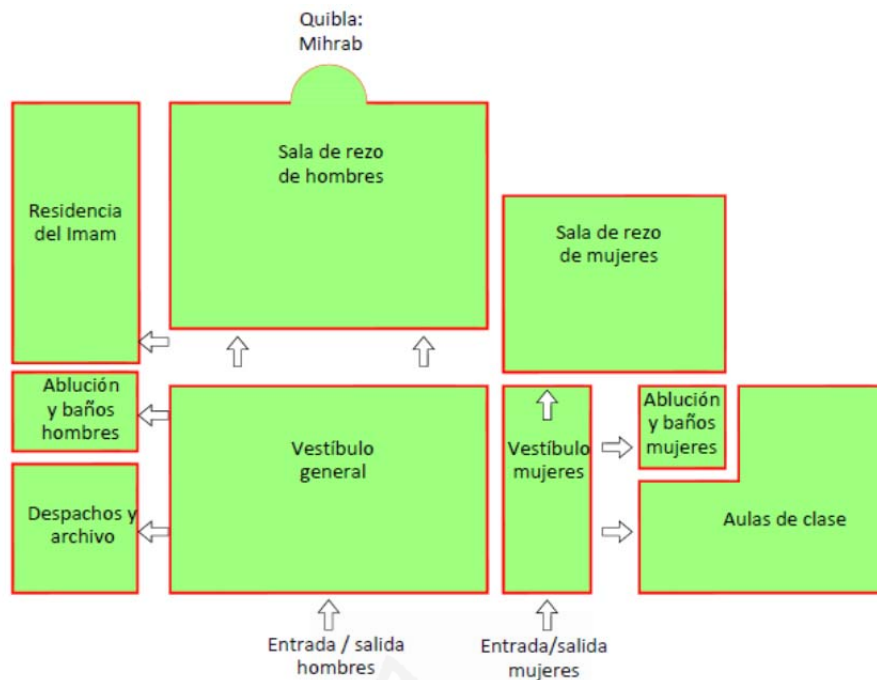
Quibla: Mihrab

Sala de rezo de hombres

Residencia del Imam

Sala de rezo de mujeres

Ablución y baños hombres

Vestíbulo general

Vestíbulo mujeres

Ablución y baños mujeres

Despachos y archivo

Aulas de clase

Entrada / salida hombres

Entrada/salida mujeres